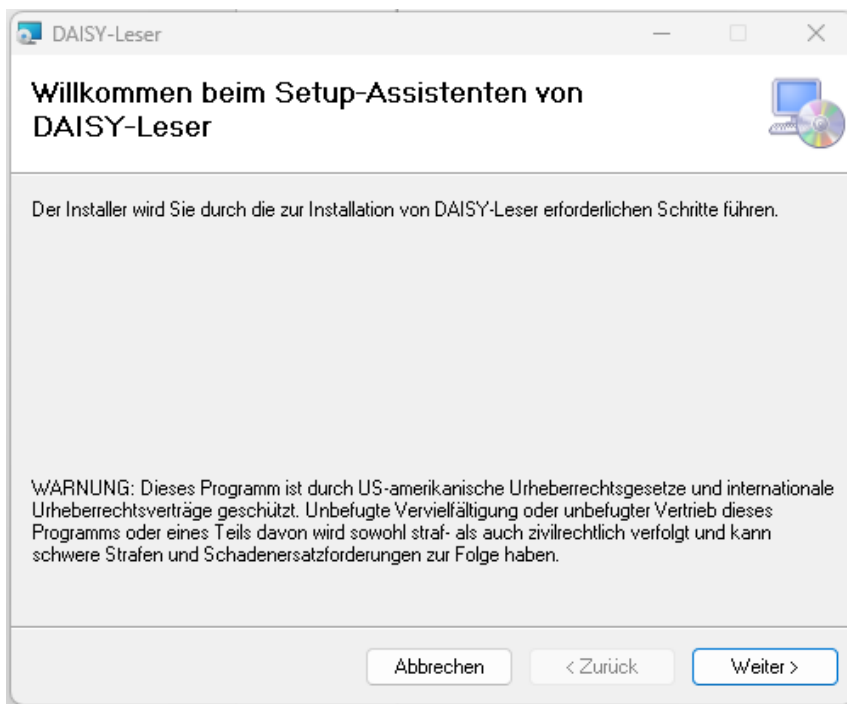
DAISY-Leser

Willkommen beim Setup-Assistenten von DAISY-Leser

Der Installer wird Sie durch die zur Installation von DAISY-Leser erforderlichen Schritte führen.

WARNUNG: Dieses Programm ist durch US-amerikanische Urheberrechtsgesetze und internationale Urheberrechtsverträge geschützt. Unbefugte Vervielfältigung oder unbefugter Vertrieb dieses Programms oder eines Teils davon wird sowohl straf- als auch zivilrechtlich verfolgt und kann schwere Strafen und Schadenersatzforderungen zur Folge haben.

Abbrechen
< Zurück
Weiter >